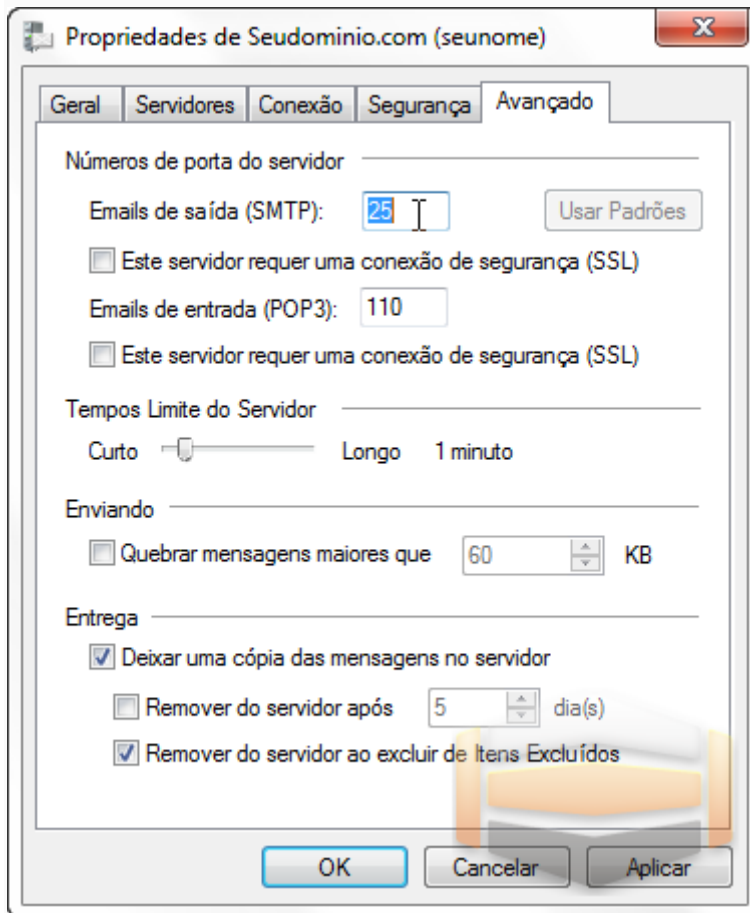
Propriedades de Seudominio.com (seunome)

Geral | Servidores | Conexão | Segurança | Avançado

Números de porta do servidor

Emails de saída (SMTP): 25 Usar Padrões

Este servidor requer uma conexão de segurança (SSL)

Emails de entrada (POP3): 110

Este servidor requer uma conexão de segurança (SSL)

Tempos Limite do Servidor

Curto Longo 1 minuto

Enviando

Quebrar mensagens maiores que 60 KB

Entrega

Deixar uma cópia das mensagens no servidor

Remover do servidor após 5 dia(s)

Remover do servidor ao excluir de Itens Excluídos

OK Cancelar Aplicar